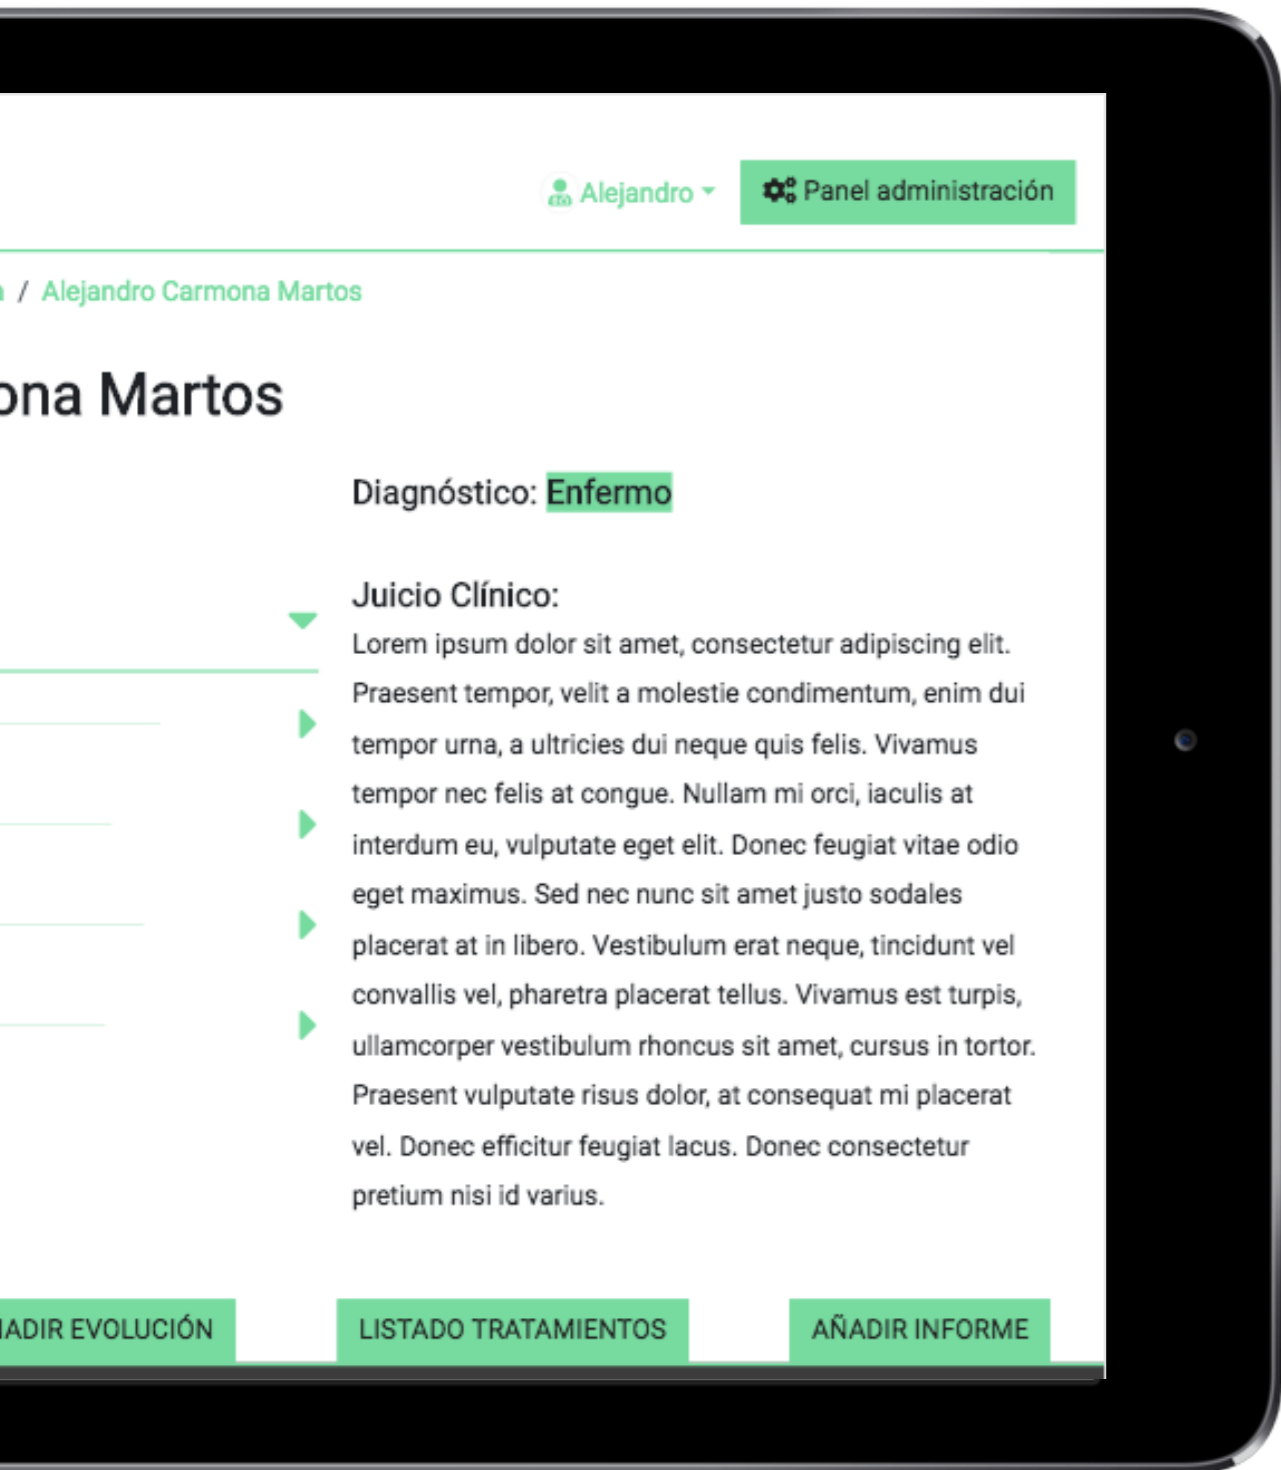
Alejandro

Panel administración

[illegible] / Alejandro Carmona Martos

ona Martos

Diagnóstico: Enfermo

Juicio Clínico:
Lorem ipsum dolor sit amet, consectetur adipiscing elit. Praesent tempor, velit a molestie condimentum, enim dui tempor urna, a ultricies dui neque quis felis. Vivamus tempor nec felis at congue. Nullam mi orci, iaculis at interdum eu, vulputate eget elit. Donec feugiat vitae odio eget maximus. Sed nec nunc sit amet justo sodales placerat at in libero. Vestibulum erat neque, tincidunt vel convallis vel, pharetra placerat tellus. Vivamus est turpis, ullamcorper vestibulum rhoncus sit amet, cursus in tortor. Praesent vulputate risus dolor, at consequat mi placerat vel. Donec efficitur feugiat lacus. Donec consectetur pretium nisi id varius.

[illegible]ADIR EVOLUCIÓN

LISTADO TRATAMIENTOS

AÑADIR INFORME